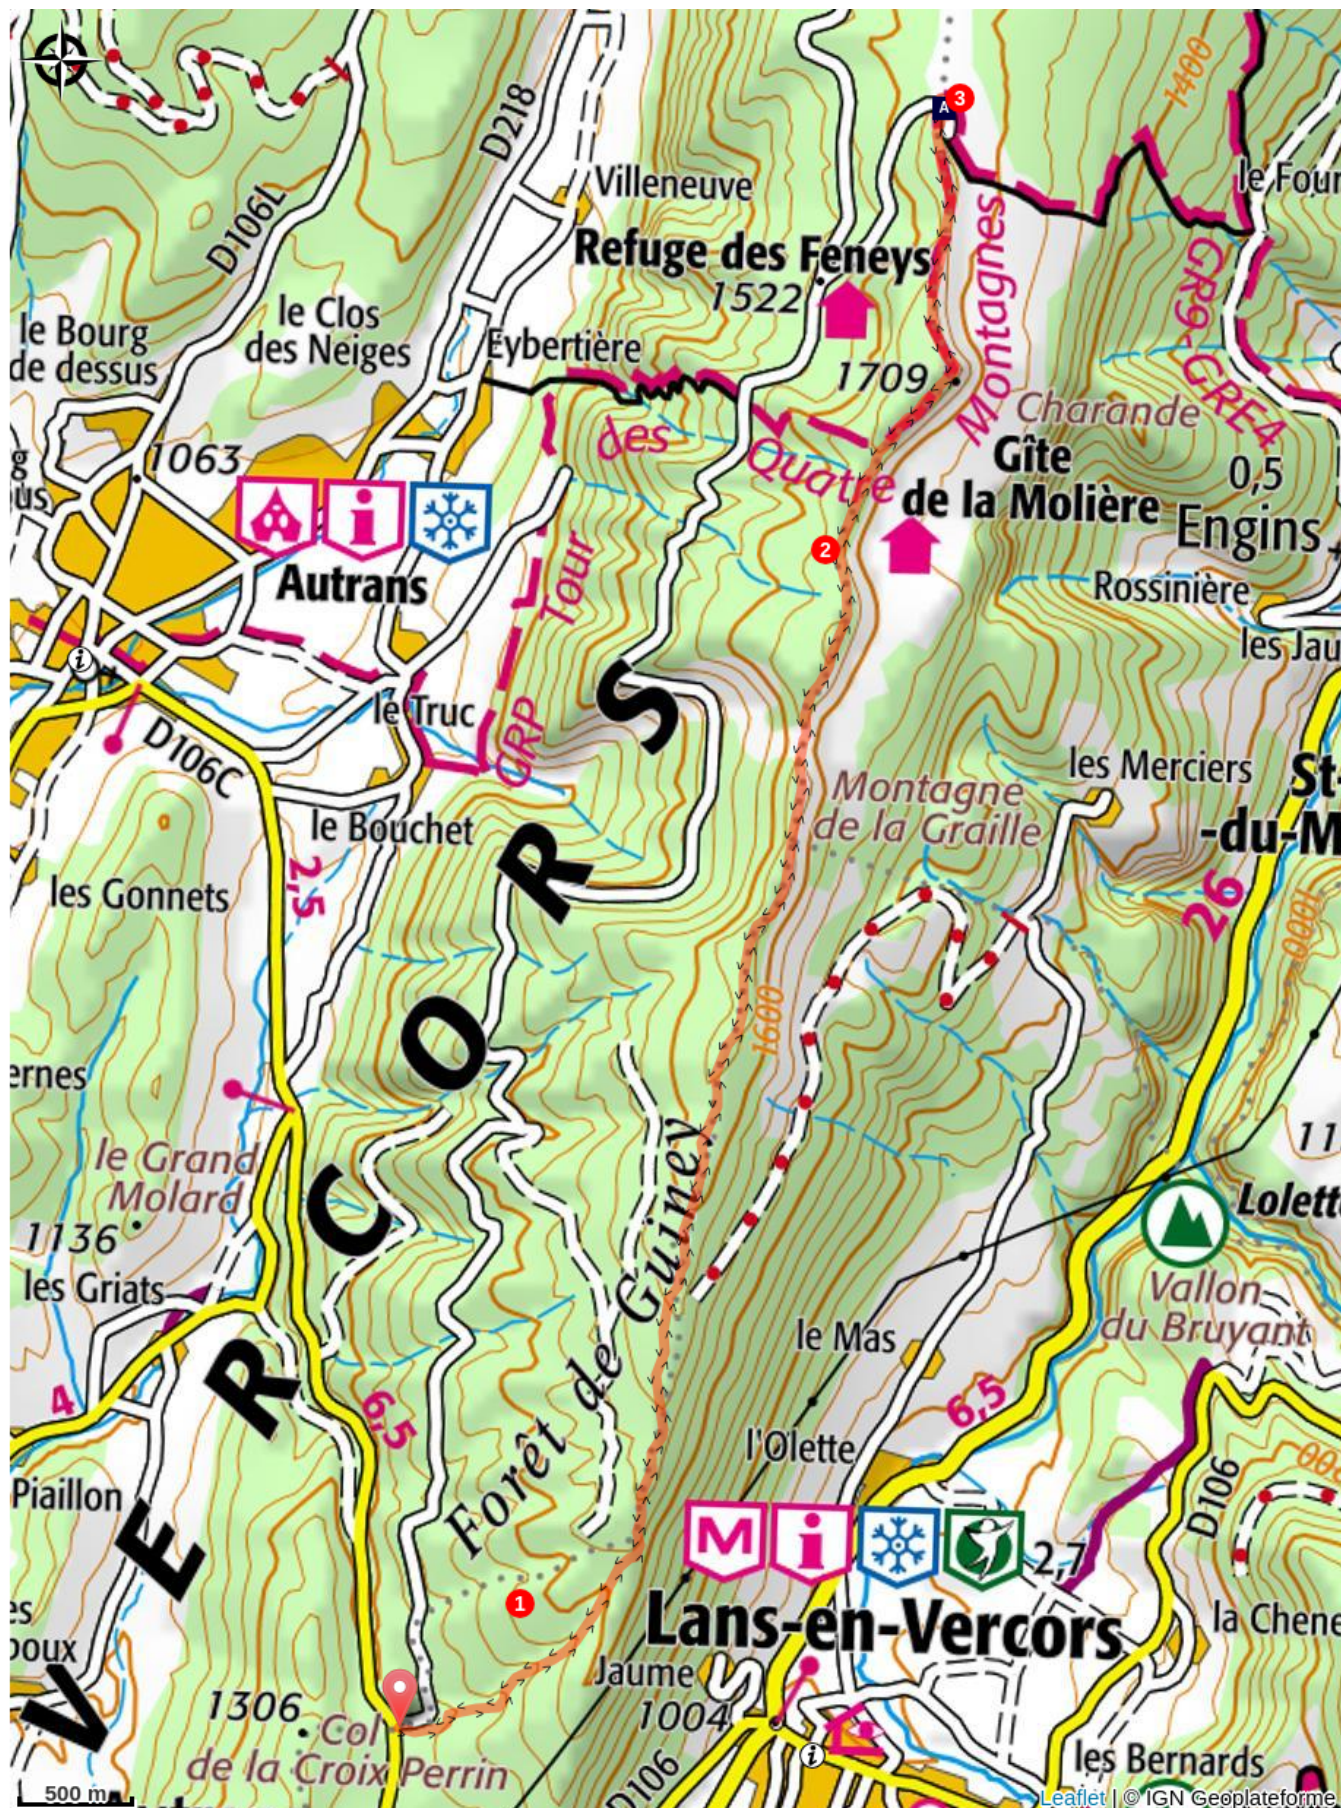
D218
D106L
Villeneuve
Refuge des Feneys
1522
1709
1400
le Four
GR9-GRE4
le Bourg de dessus
le Clos des Neiges
Eybertière
des
Quatre
Montagnes
Charande
Gîte de la Molière
0,5
Engins
1063
Autrans
Tour
Rossinière
les Jau
le Truc
GRP
D106C
le Bouchet
VERCORS
Montagne de la Graille
les Merciers
St-
-du-M
2,5
les Gonnets
26
1600
ernes
le Grand Molard
1136
les Griats
Lolett
Vallon du Bruyant
le Mas
4
6,5
l'Olette
6,5
Piaillon
Forêt de Guiney
D106
2,7
Lans-en-Vercors
la Chene
Jaume
1004
1306
Col de la Croix Perrin
D106
les Bernards
500 m
Leaflet | © IGN Geoplateforme
1
2
3
A